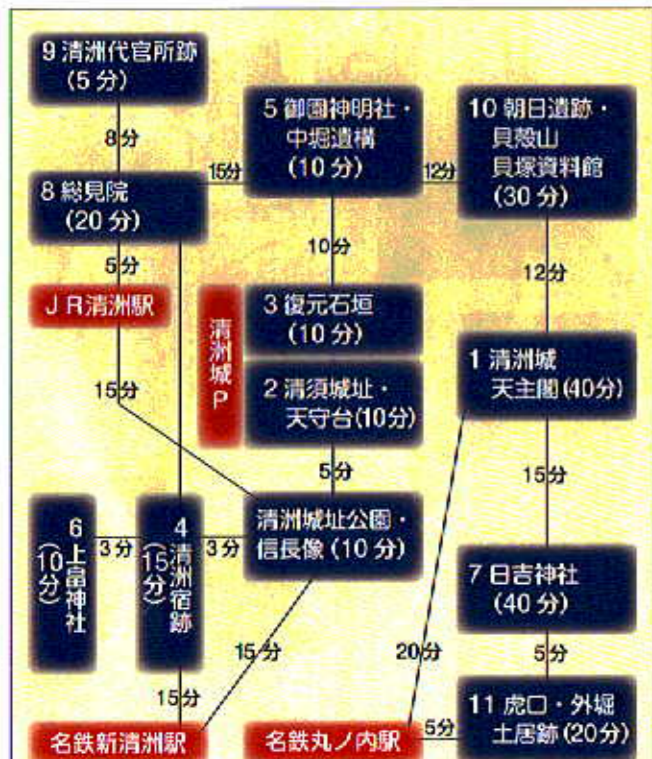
9 清洲代官所跡
(5分)

8分

8 総見院
(20分)

15分

5 御園神明社・
中堀遺構
(10分)

12分

10 朝日遺跡・
貝殻山
貝塚資料館
(30分)

5分

JR清洲駅

10分

12分

清洲城P

3 復元石垣
(10分)

2 清須城址・
天守台(10分)

1 清洲城
天主閣(40分)

15分

5分

15分

6
上畠神社
(10分)

3分

4
清洲宿跡
(15分)

3分

清洲城址公園・
信長像 (10分)

7 日吉神社
(40分)

15分

20分

5分

15分

名鉄新清洲駅

名鉄丸ノ内駅

5分

11 虎口・外堀
土居跡(20分)